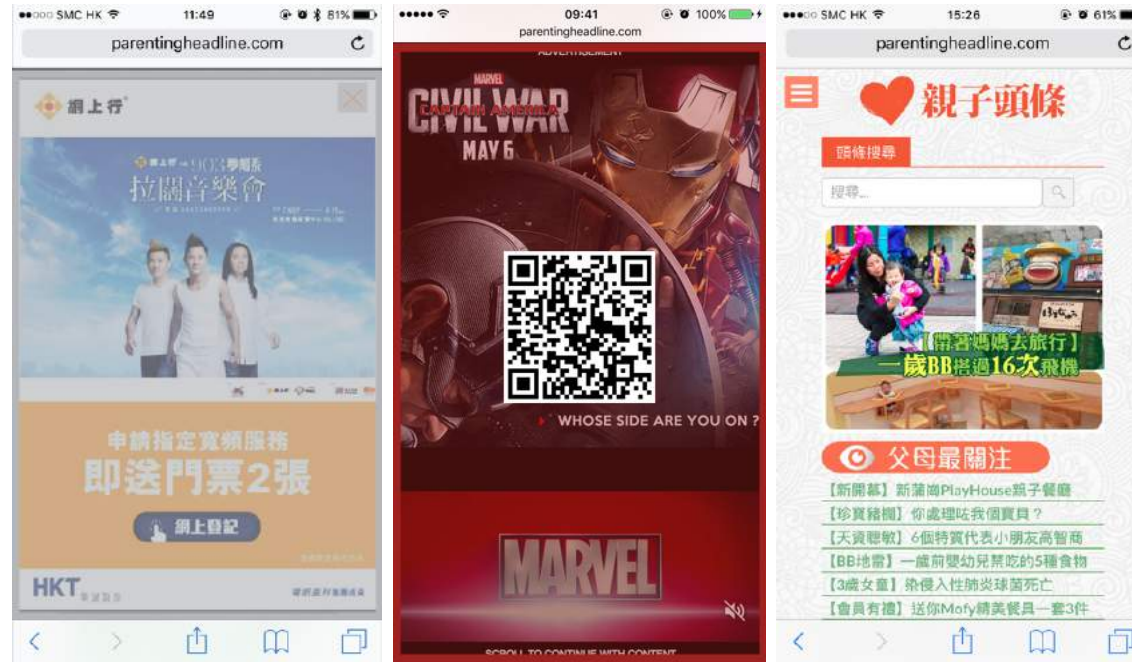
●●○○○ SMC HK 11:49 81%
parentingheadline.com

網上行

網上行 903 拉闊音樂會

申請指定寬頻服務
即送門票2張
網上登記

HKT

●●●●● 09:41 100%
parentingheadline.com
ADVERTISEMENT

MARVEL
CAPTAIN AMERICA
CIVIL WAR
MAY 6

WHOSE SIDE ARE YOU ON ?

MARVEL

SCROLL TO CONTINUE WITH CONTENT

●●●○○ SMC HK 15:26 61%
parentingheadline.com

親子頭條

頭條搜尋
搜尋...

【帶著媽媽去旅行】
一歲BB搭過16次飛機

父母最關注
【新開幕】新蒲崗PlayHouse親子餐廳
【珍寶豬欄】你處理咗我個寶貝？
【天資聰敏】6個特質代表小朋友高智商
【BB地雷】一歲前嬰幼兒禁吃的5種食物
【3歲女童】染侵入性肺炎球菌死亡
【會員有禮】送你Mofy精美餐具一套3件